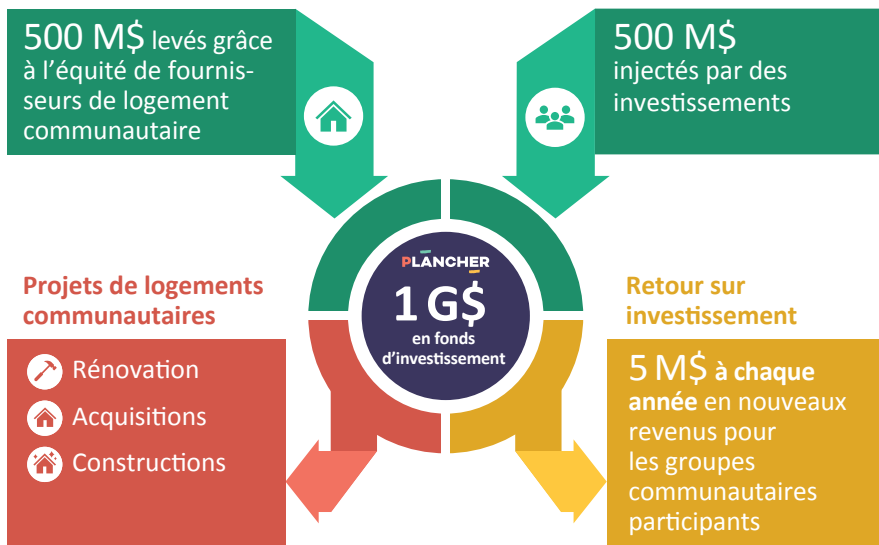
500 M$ levés grâce à l'équité de fournisseurs de logement communautaire

500 M$ injectés par des investissements

PLANCHER
1 G$
en fonds d'investissement

Projets de logements communautaires

Rénovation
Acquisitions
Constructions

Retour sur investissement

5 M$ à chaque année en nouveaux revenus pour les groupes communautaires participants